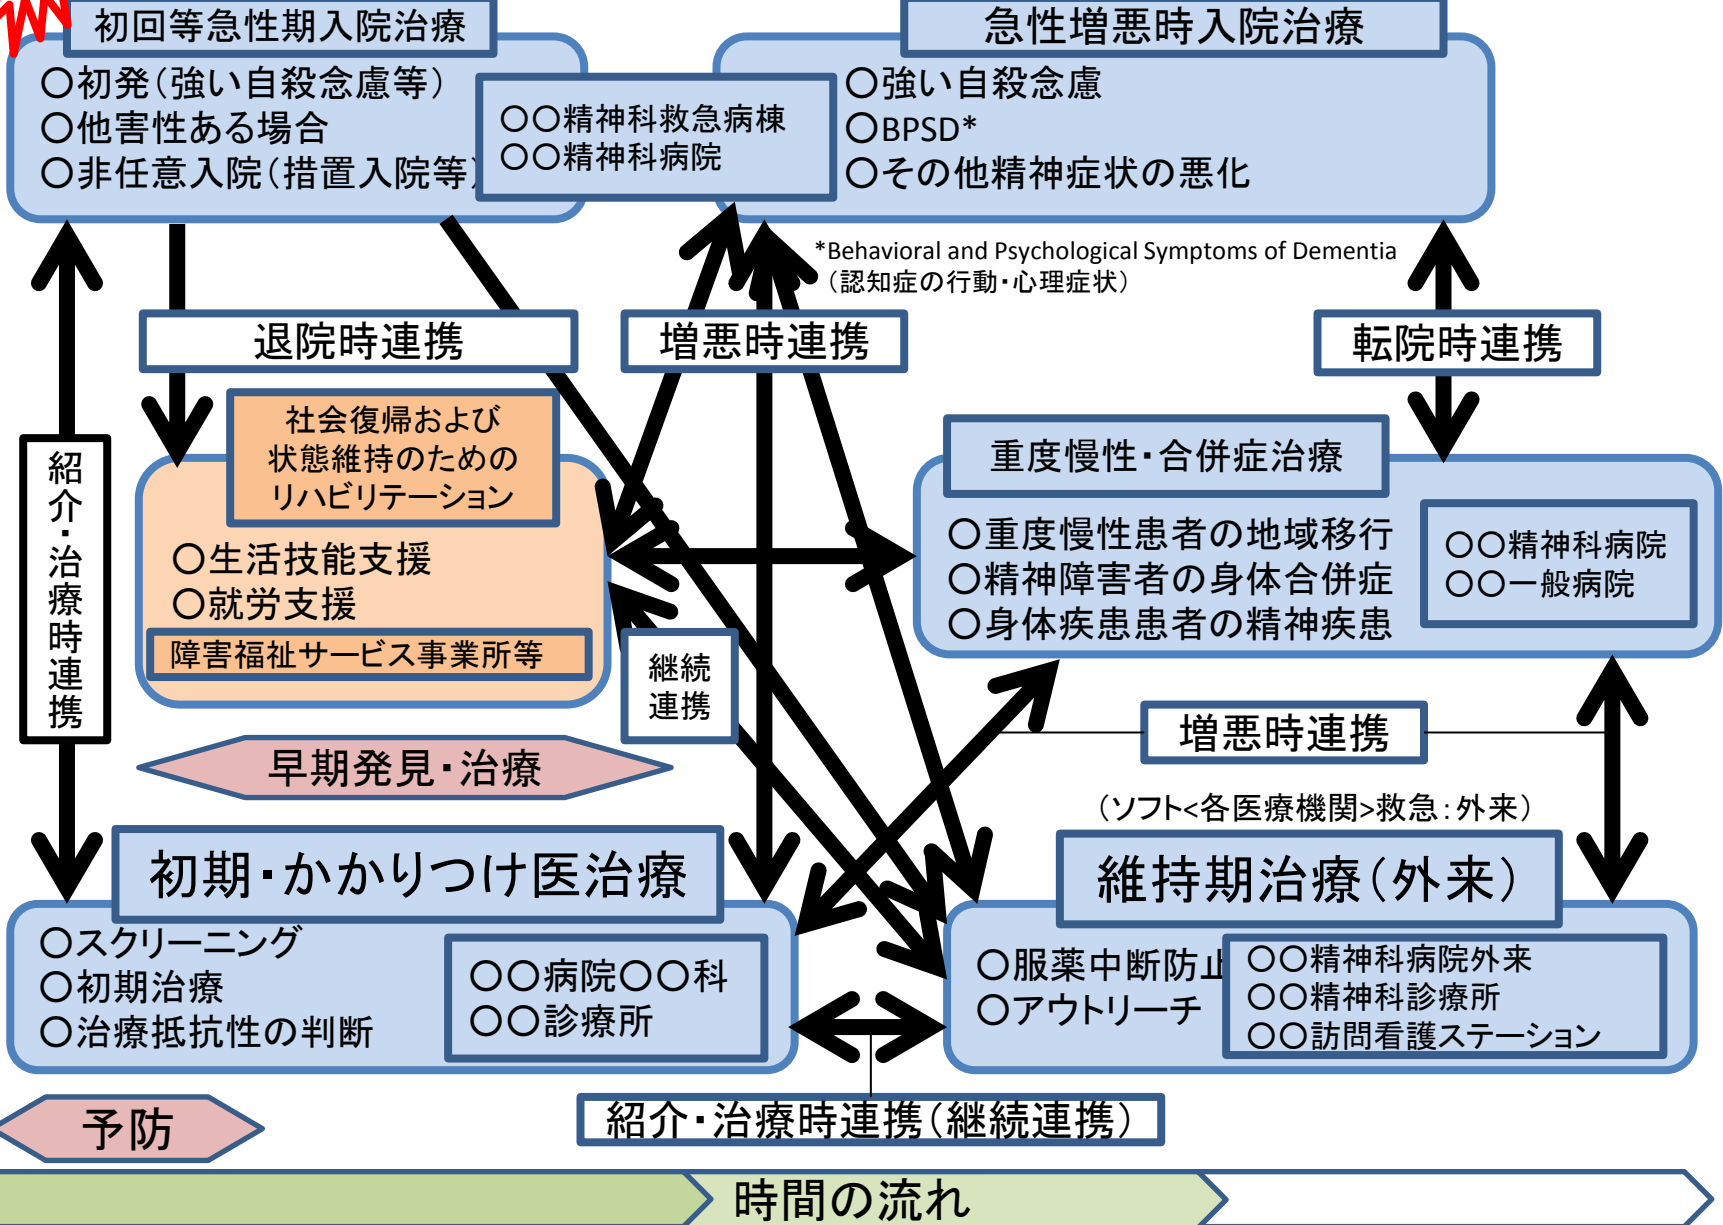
初回等急性期入院治療
○初発(強い自殺念慮等)
○他害性ある場合
○非任意入院(措置入院等)

○○精神科救急病棟
○○精神科病院

急性増悪時入院治療
○強い自殺念慮
○BPSD*
○その他精神症状の悪化

*Behavioral and Psychological Symptoms of Dementia
(認知症の行動・心理症状)

退院時連携

増悪時連携

転院時連携

紹介・治療時連携

社会復帰および状態維持のためのリハビリテーション
○生活技能支援
○就労支援
障害福祉サービス事業所等

継続連携

重度慢性・合併症治療
○重度慢性患者の地域移行
○精神障害者の身体合併症
○身体疾患患者の精神疾患

○○精神科病院
○○一般病院

増悪時連携

早期発見・治療

(ソフト<各医療機関>救急:外来)

初期・かかりつけ医治療
○スクリーニング
○初期治療
○治療抵抗性の判断

○○病院○○科
○○診療所

維持期治療(外来)
○服薬中断防止
○アウトリーチ

○○精神科病院外来
○○精神科診療所
○○訪問看護ステーション

予防

紹介・治療時連携(継続連携)

時間の流れ